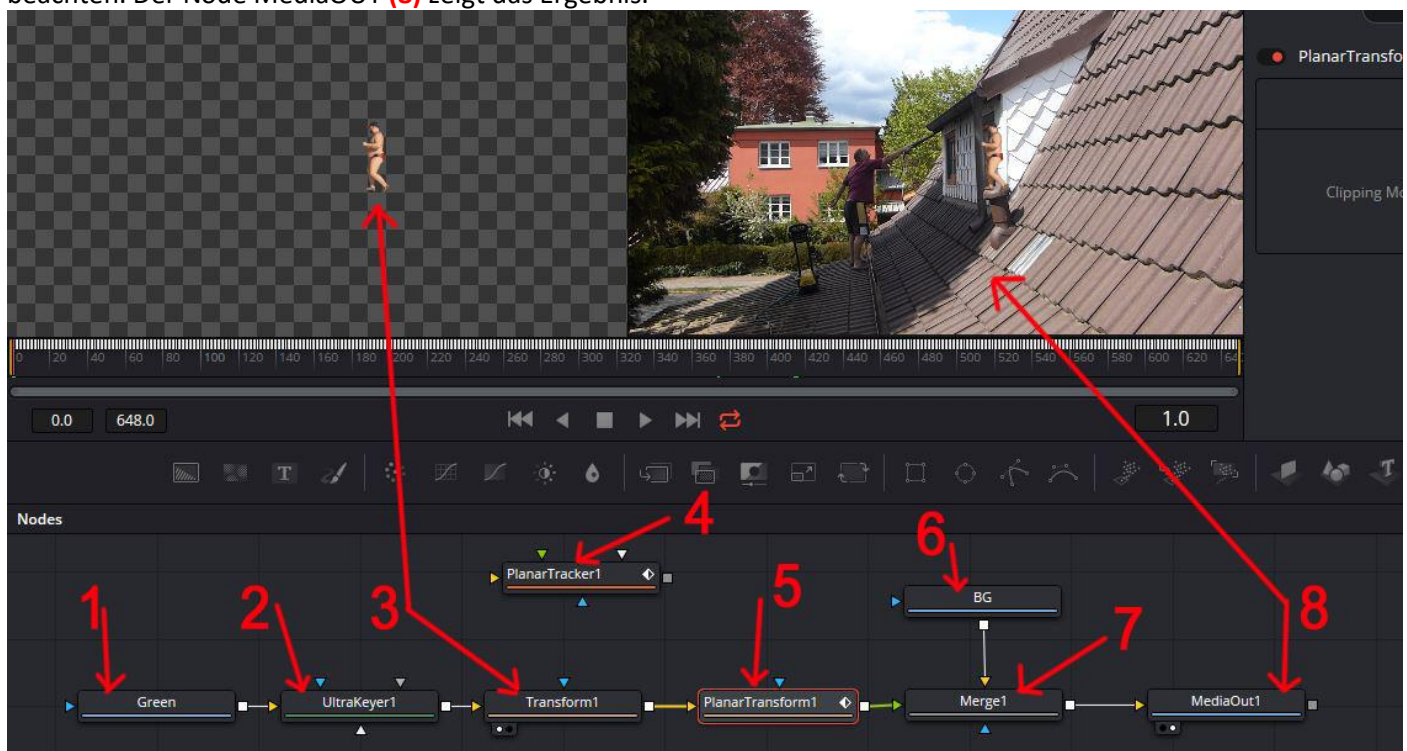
beachten. Der Node MediaOUT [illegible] zeigt das Ergebnis.

PlanarTransfo

Clipping Mo

0 20 40 60 80 100 120 140 160 180 200 220 240 260 280 300 320 340 360 380 400 420 440 460 480 500 520 540 560 580 600 620 64

0.0 648.0

1.0

Nodes

4

PlanarTracker1

6

BG

1 2 3 5 7 8

Green

UltraKeyer1

Transform1

PlanarTransform1

Merge1

MediaOut1